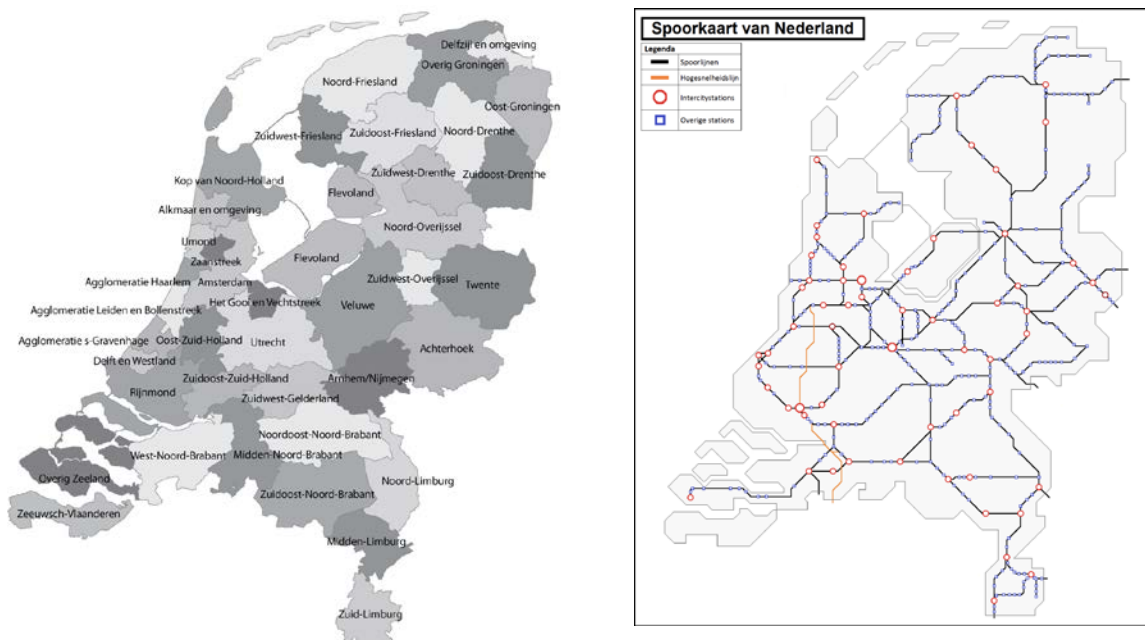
Delfzijl en omgeving
Overig Groningen
Noord-Friesland
Oost-Groningen
Zuidwest-Friesland
Zuidoost-Friesland
Noord-Drenthe
Zuidwest-Drenthe
Zuidoost-Drenthe
Kop van Noord-Holland
Flevoland
Alkmaar en omgeving
Noord-Overijssel
IJmond
Flevoland
Zaanstreek
Zuidwest-Overijssel
Twente
Agglomeratie Haarlem
Amsterdam
Het Gooi en Vechtstreek
Veluwe
Agglomeratie Leiden en Bollenstreek
Agglomeratie s-Gravenhage
Oost-Zuid-Holland
Utrecht
Achterhoek
Delft en Westland
Zuidoost-Zuid-Holland
Arnhem/Nijmegen
Rijnmond
Zuidwest-Gelderland
Noordoost-Noord-Brabant
West-Noord-Brabant
Midden-Noord-Brabant
Noord-Limburg
Overig Zeeland
Zuidoost-Noord-Brabant
Zeeuwsch-Vlaanderen
Midden-Limburg
Zuid-Limburg

Spoorkaart van Nederland
Legenda
Spoorlijnen
Hogesnelheidslijn
Intercitystations
Overige stations